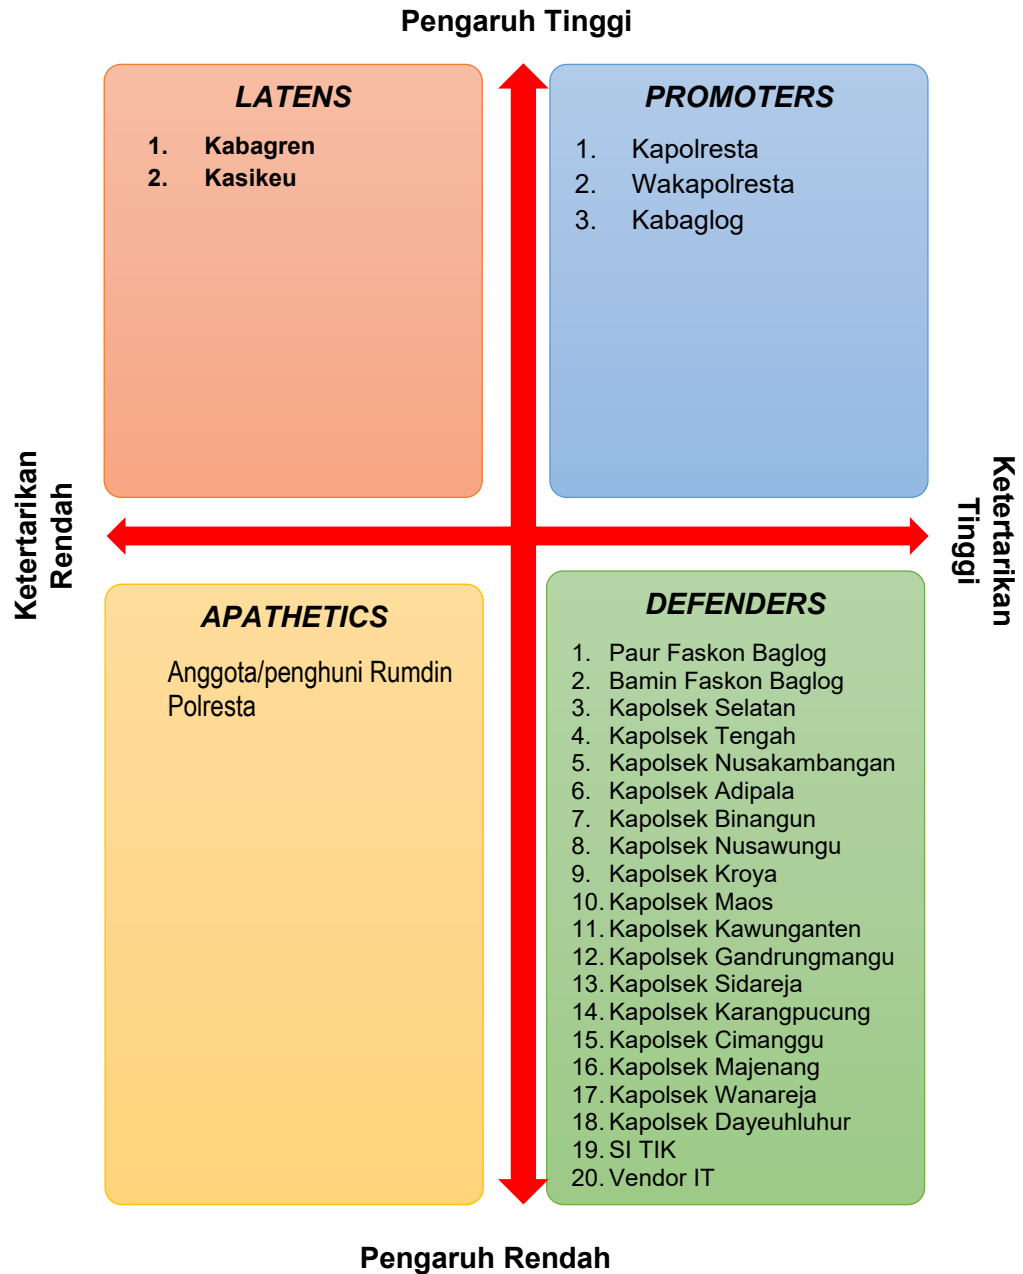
Pengaruh Tinggi

LATENS

1. Kabagren
2. Kasikeu

PROMOTERS

1. Kapolresta
2. Wakapolresta
3. Kabaglog

Ketertarikan Rendah

Ketertarikan Tinggi

APATHETICS

Anggota/penghuni Rumdin Polresta

DEFENDERS

1. Paur Faskon Baglog
2. Bamin Faskon Baglog
3. Kapolsek Selatan
4. Kapolsek Tengah
5. Kapolsek Nusakambangan
6. Kapolsek Adipala
7. Kapolsek Binangun
8. Kapolsek Nusawungu
9. Kapolsek Kroya
10. Kapolsek Maos
11. Kapolsek Kawunganten
12. Kapolsek Gandrungmangu
13. Kapolsek Sidareja
14. Kapolsek Karangpucung
15. Kapolsek Cimanggu
16. Kapolsek Majenang
17. Kapolsek Wanareja
18. Kapolsek Dayeuhluhur
19. SI TIK
20. Vendor IT

Pengaruh Rendah